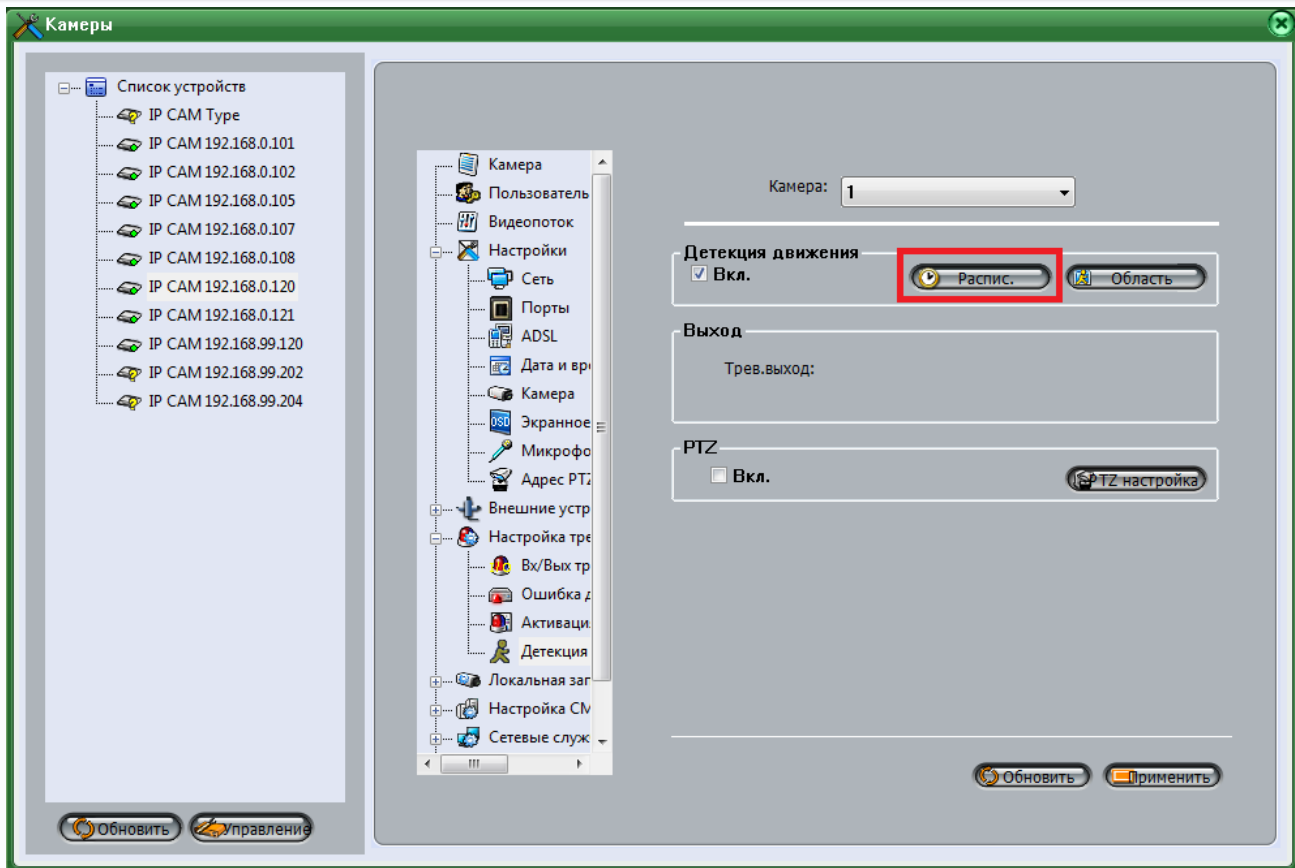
Камеры

Список устройств
IP CAM Type
IP CAM 192.168.0.101
IP CAM 192.168.0.102
IP CAM 192.168.0.105
IP CAM 192.168.0.107
IP CAM 192.168.0.108
IP CAM 192.168.0.120
IP CAM 192.168.0.121
IP CAM 192.168.99.120
IP CAM 192.168.99.202
IP CAM 192.168.99.204

Обновить
Управление

Камера
Пользователь
Видеопоток
Настройки
Сеть
Порты
ADSL
Дата и вр
Камера
Экранное
Микрофо
Адрес PTZ
Внешние устр
Настройка тре
Вх/Вых тр
Ошибка д
Активаци
Детекция
Локальная за
Настройка СМ
Сетевые служ

Камера: 1

Детекция движения
Вкл.
Распис.
Область

Выход
Трев.выход:

PTZ
Вкл.
PTZ настройка

Обновить
Применить